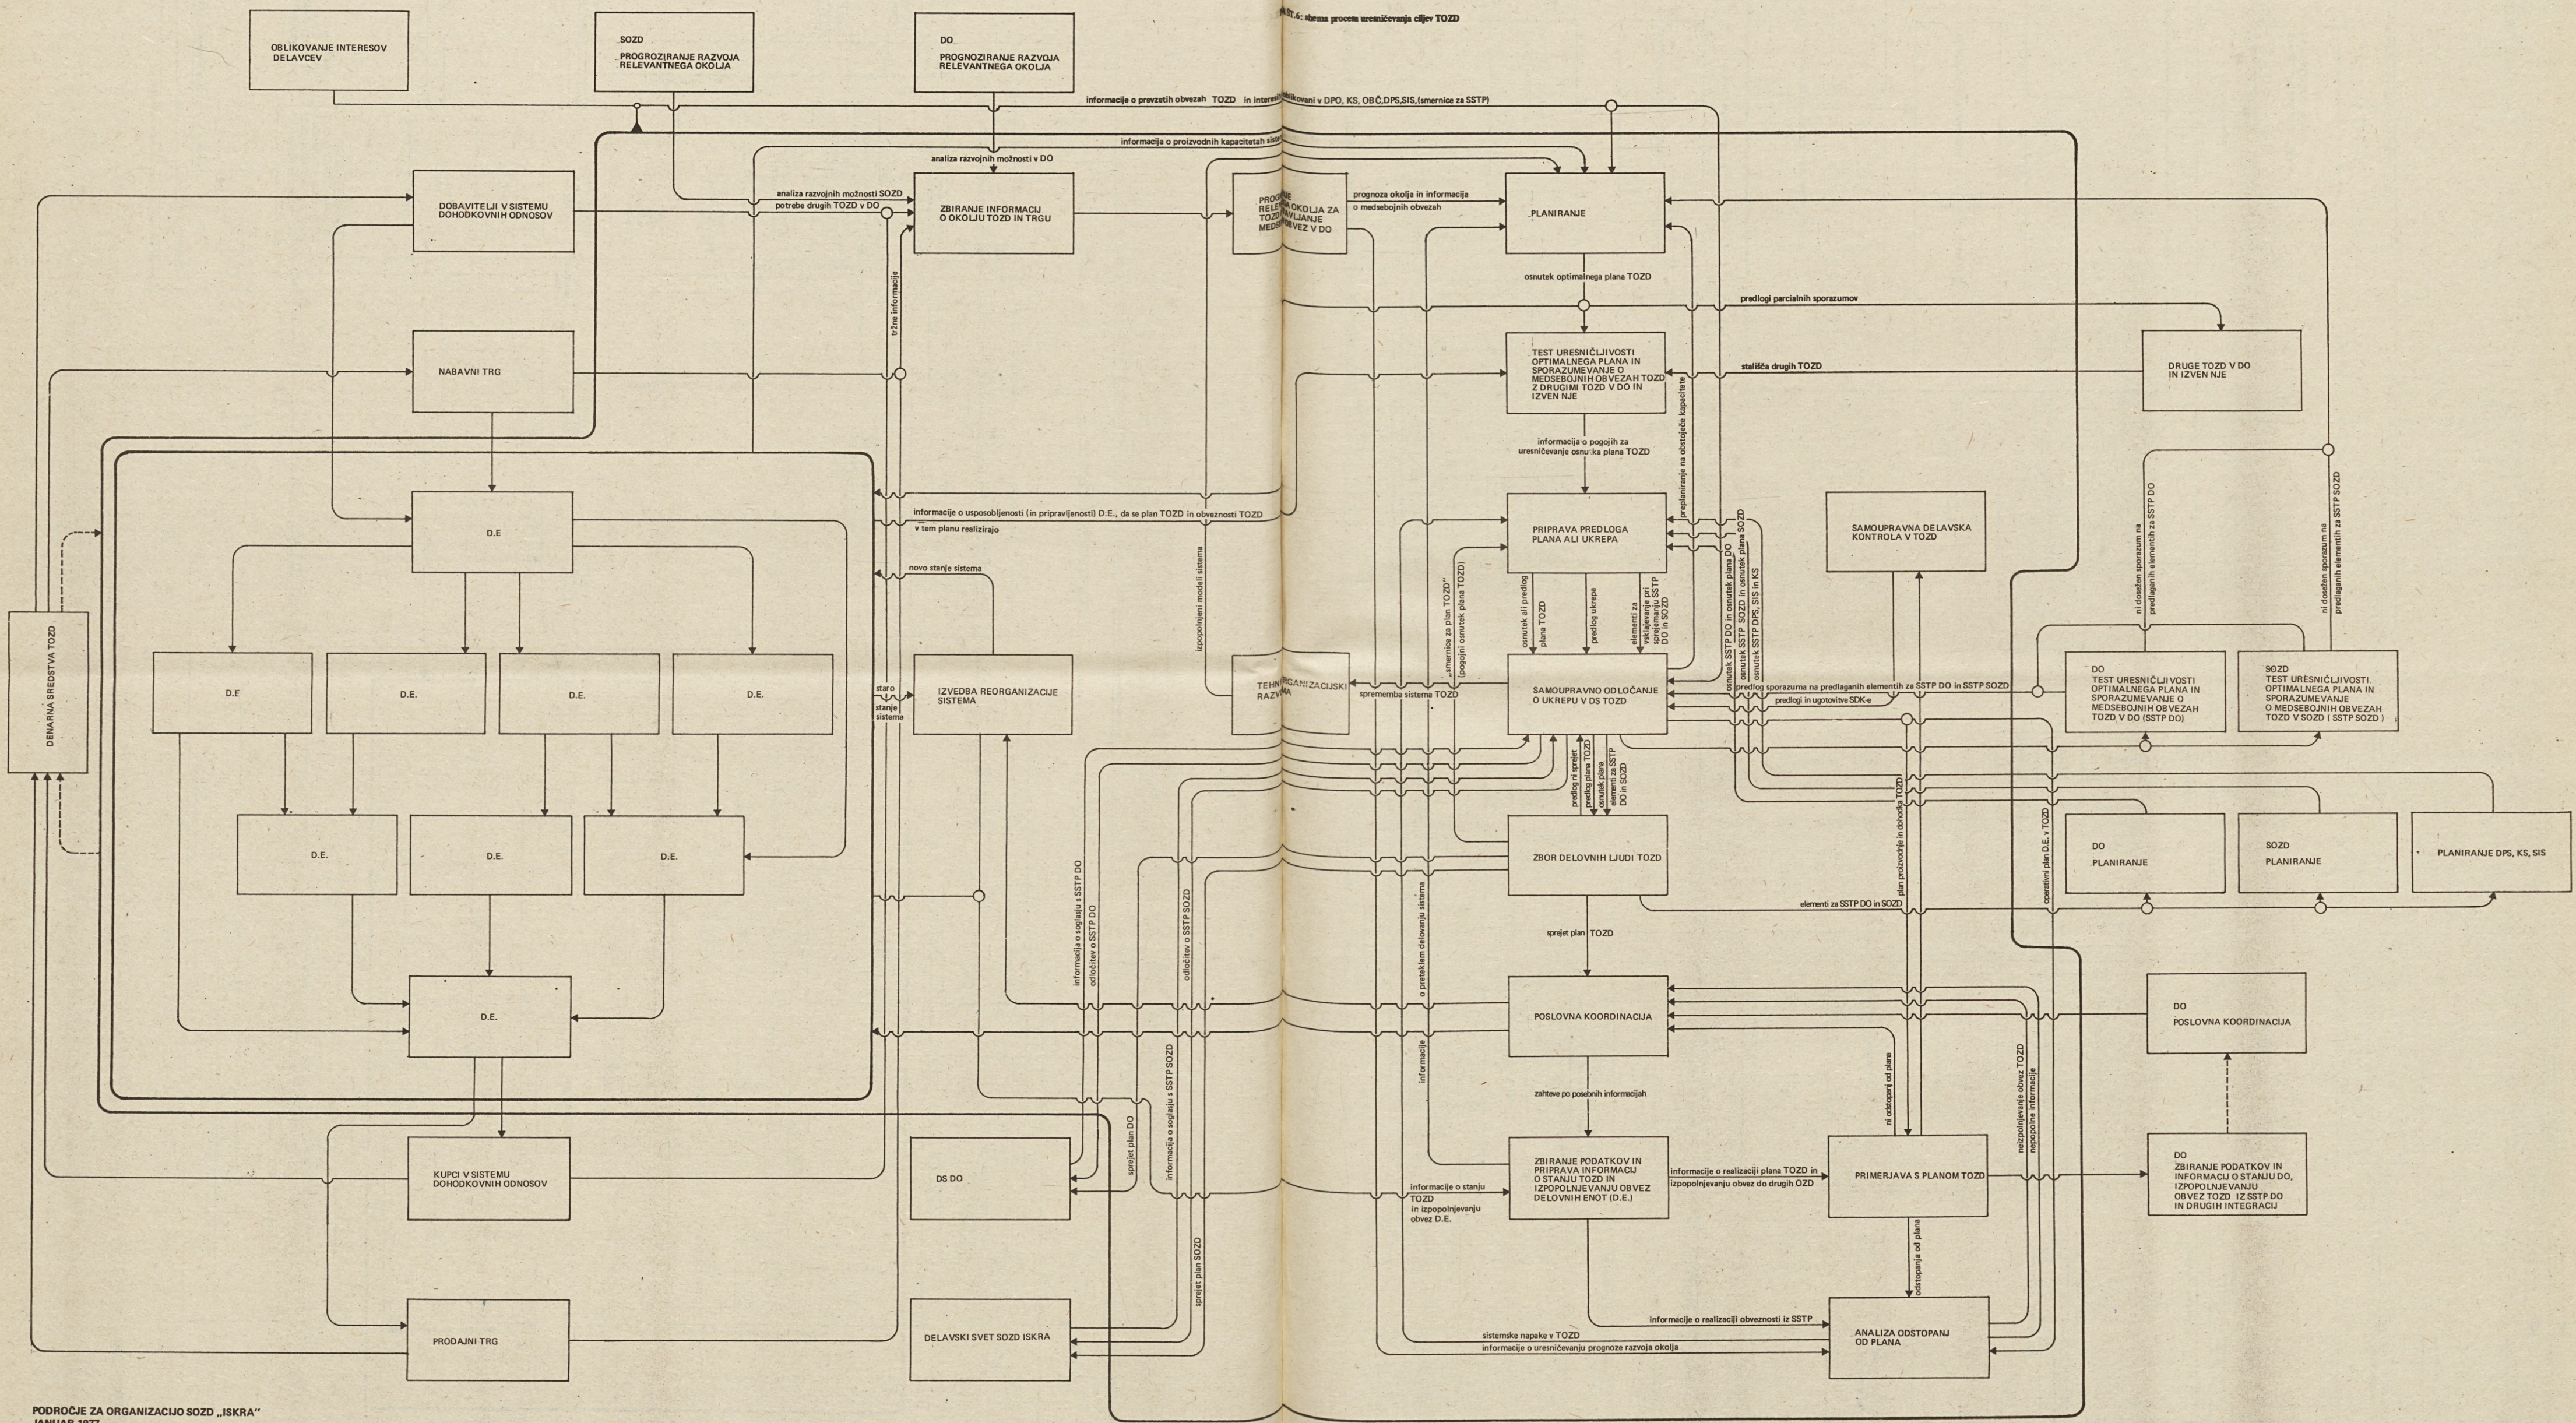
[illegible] 4: shema procesa uresničevanja ciljev TOZD

OBLIKOVANJE INTERESOV DELAVCEV

SOZD
PROGNOZIRANJE RAZVOJA RELEVANTNEGA OKOLJA

DO
PROGNOZIRANJE RAZVOJA RELEVANTNEGA OKOLJA

informacije o prevzetih obvezah TOZD in interesih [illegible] v DPO, KS, OBČ,DPS,SIS,(smernice za SSTP)

informacije o proizvodnih kapacitetah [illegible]

analiza razvojnih možnosti v DO

DOBAVITELJI V SISTEMU DOHODKOVNIH ODNOSOV

analiza razvojnih možnosti SOZD
potrebe drugih TOZD v DO

ZBIRANJE INFORMACIJ O OKOLJU TOZD IN TRGU

PROGNOZIRANJE RELEVANTNEGA OKOLJA ZA TOZD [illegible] MEDSEBOJNIH OBVEZ V DO

prognoza okolja in informacija o medsebojnih obvezah

PLANIRANJE

osnutek optimalnega plana TOZD

predlogi parcialnih sporazumov

NABAVNI TRG

tržne informacije

TEST URESNIČLJIVOSTI OPTIMALNEGA PLANA IN SPORAZUMEVANJE O MEDSEBOJNIH OBVEZAH TOZD Z DRUGIMI TOZD V DO IN IZVEN NJE

stališče drugih TOZD

DRUGE TOZD V DO IN IZVEN NJE

informacije o pogojih za uresničevanje osnutka plana TOZD

preplaniranje na obstoječe kapacitete

informacije o usposobljenosti (in pripravljenosti) D.E., da se plan TOZD in obveznosti TOZD v tem planu realizirajo

D.E

PRIPRAVA PREDLOGA PLANA ALI UKREPA

SAMOUPRAVNA DELAVSKA KONTROLA V TOZD

novo stanje sistema

izpopolnjeni modeli sistema

osnutek ali predlog plana TOZD

predlog ukrepa

elementi za vključevanje pri sprejemanju SSTP DO in SOZD

smernice za plan TOZD (pogoji osnutek plana TOZD)

osnutek SSTP DO in osnutek plana DO
osnutek SSTP SOZD in osnutek plana SOZD
osnutek SSTP DPS, SIS in KS

ni doseženo sporazuma na predlaganih elementih za SSTP DO

ni doseženo sporazuma na predlaganih elementih za SSTP SOZD

DENARNA SREDSTVA TOZD

D.E

D.E.

D.E.

D.E.

staro stanje sistema

IZVEDBA REORGANIZACIJE SISTEMA

TEHNO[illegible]GANIZACIJSKI RAZ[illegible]

spremembe sistema TOZD

SAMOUPRAVNO ODLOČANJE O UKREPU V DS TOZD

predlog sporazuma na predlaganih elementih za SSTP DO in SSTP SOZD
predlogi in ugotovitve SDK-e

DO
TEST URESNIČLJIVOSTI OPTIMALNEGA PLANA IN SPORAZUMEVANJE O MEDSEBOJNIH OBVEZAH TOZD V DO (SSTP DO)

SOZD
TEST URESNIČLJIVOSTI OPTIMALNEGA PLANA IN SPORAZUMEVANJE O MEDSEBOJNIH OBVEZAH TOZD V SOZD ( SSTP SOZD )

D.E.

D.E.

D.E.

predlog ukrepa
predlog plana TOZD
osnutek plana
elementi za SSTP DO in SOZD

ZBOR DELOVNIH LJUDI TOZD

DO
PLANIRANJE

SOZD
PLANIRANJE

PLANIRANJE DPS, KS, SIS

informacije o soglasju s SSTP DO
odločitev o SSTP DO

odločitev o SSTP SOZD

predlaganih delovanju sistema

plan proizvodnje in dobavitelji TOZD

operativni plan D.E. v TOZD

elementi za SSTP DO in SOZD

sprejet plan TOZD

D.E.

POSLOVNA KOORDINACIJA

DO
POSLOVNA KOORDINACIJA

informacije o soglasju s SSTP SOZD

informacije

zahteve po posebnih informacijah

ni odstopanj od plana

neizpolnjevanje obvez TOZD
nepopolne informacije

KUPCI V SISTEMU DOHODKOVNIH ODNOSOV

DS DO

sprejet plan DO

ZBIRANJE PODATKOV IN PRIPRAVA INFORMACIJ O STANJU TOZD IN IZPOLNJEVANJU OBVEZ DELOVNIH ENOT (D.E.)

informacije o stanju TOZD in izpolnjevanju obvez D.E.

informacije o realizaciji plana TOZD in izpolnjevanju obvez do drugih OZD

PRIMERJAVA S PLANOM TOZD

DO
ZBIRANJE PODATKOV IN INFORMACIJ O STANJU DO, IZPOLNJEVANJU OBVEZ TOZD IZ SSTP DO IN DRUGIH INTEGRACIJ

odstopanje od plana

sprejet plan SOZD

informacije o realizaciji obveznosti iz SSTP

PRODAJNI TRG

DELAVSKI SVET SOZD ISKRA

sistemske napake v TOZD
informacije o uresničevanju prognoze razvoja okolja

ANALIZA ODSTOPANJ OD PLANA

PODROČJE ZA ORGANIZACIJO SOZD „ISKRA"
JANUAR 1977